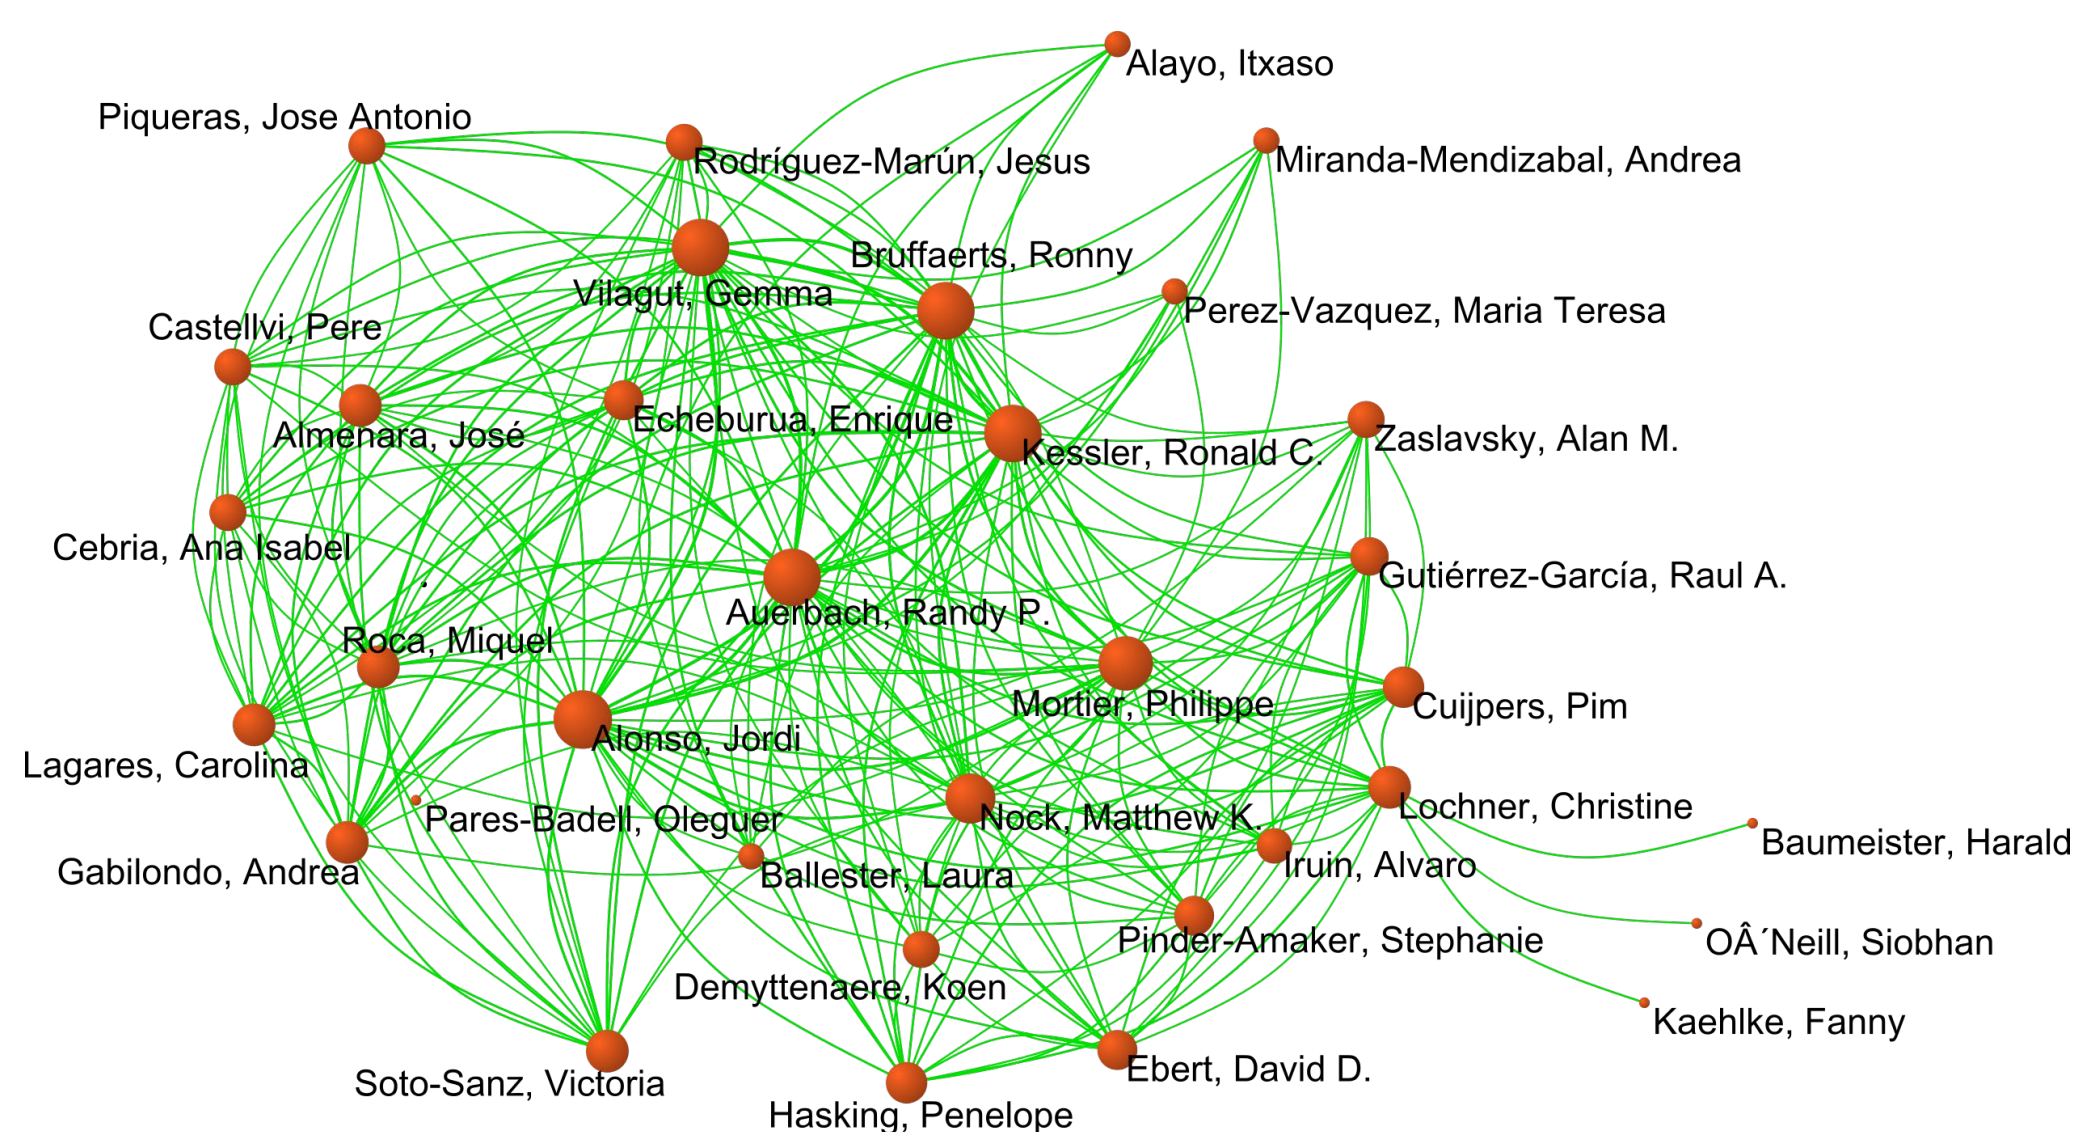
Alayo, Itxaso

Piqueras, Jose Antonio

Rodríguez-Marún, Jesus

Miranda-Mendizabal, Andrea

Bruffaerts, Ronny

Vilagut, Gemma

Perez-Vazquez, Maria Teresa

Castellvi, Pere

Almenara, José

Echeburua, Enrique

Kessler, Ronald C.

Zaslavsky, Alan M.

Cebria, Ana Isabel

Gutiérrez-García, Raul A.

Auerbach, Randy P.

Roca, Miquel

Mortier, Philippe

Cuijpers, Pim

Alonso, Jordi

Lagares, Carolina

Lochner, Christine

Pares-Badell, Oleguer

Nock, Matthew K.

Baumeister, Harald

Gabilondo, Andrea

Ballester, Laura

Iruin, Alvaro

Pinder-Amaker, Stephanie

OÂ´Neill, Siobhan

Demyttenaere, Koen

Kaehlke, Fanny

Soto-Sanz, Victoria

Ebert, David D.

Hasking, Penelope